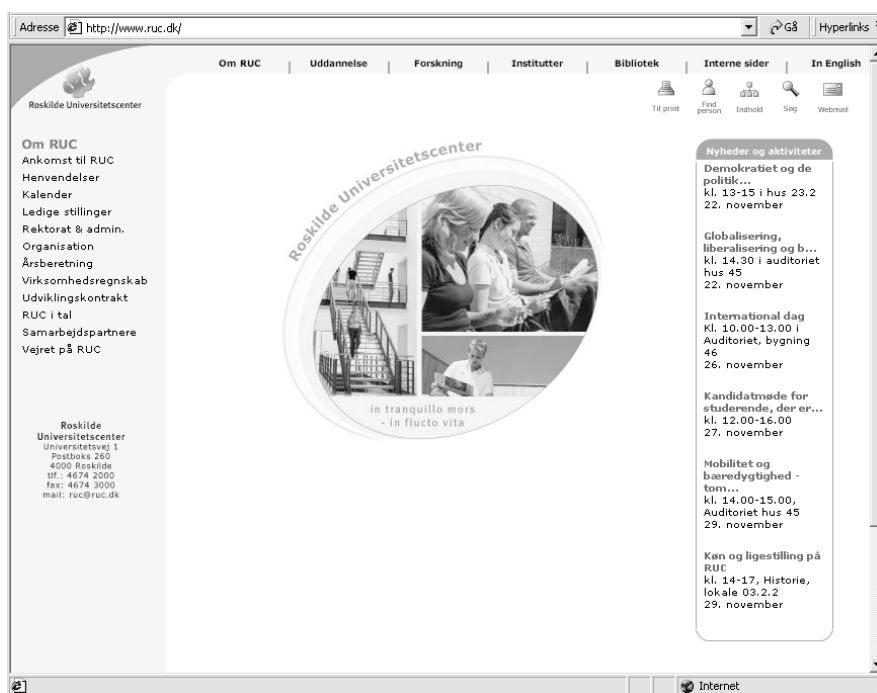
Adresse http://www.ruc.dk/ Gå Hyperlinks

Roskilde Universitetscenter

Om RUC | Uddannelse | Forskning | Institutter | Bibliotek | Interne sider | In English

Til print Find person Indhold Søg Webmail

Om RUC
Ankomst til RUC
Henvendelser
Kalender
Ledige stillinger
Rektorat & admin.
Organisation
Årsberetning
Virksomhedsregnskab
Udviklingskontrakt
RUC i tal
Samarbejdspartnere
Vejret på RUC

Roskilde Universitetscenter
Universitetsvej 1
Postboks 260
4000 Roskilde
tlf.: 4674 2000
fax: 4674 3000
mail: ruc@ruc.dk

Roskilde Universitetscenter

in tranquillo mors
- in flucto vita

Nyheder og aktiviteter

Demokratiet og de politik...
kl. 13-15 i hus 23.2
22. november

Globalisering, liberalisering og b...
kl. 14.30 i auditoriet hus 45
22. november

International dag
Kl. 10.00-13.00 i Auditoriet, bygning 46
26. november

Kandidatmøde for studerende, der er...
kl. 12.00-16.00
27. november

Mobilitet og bæredygtighed - tom...
kl. 14.00-15.00, Auditoriet hus 45
29. november

Køn og ligestilling på RUC
kl. 14-17, Historie, lokale 03.2.2
29. november

Internet